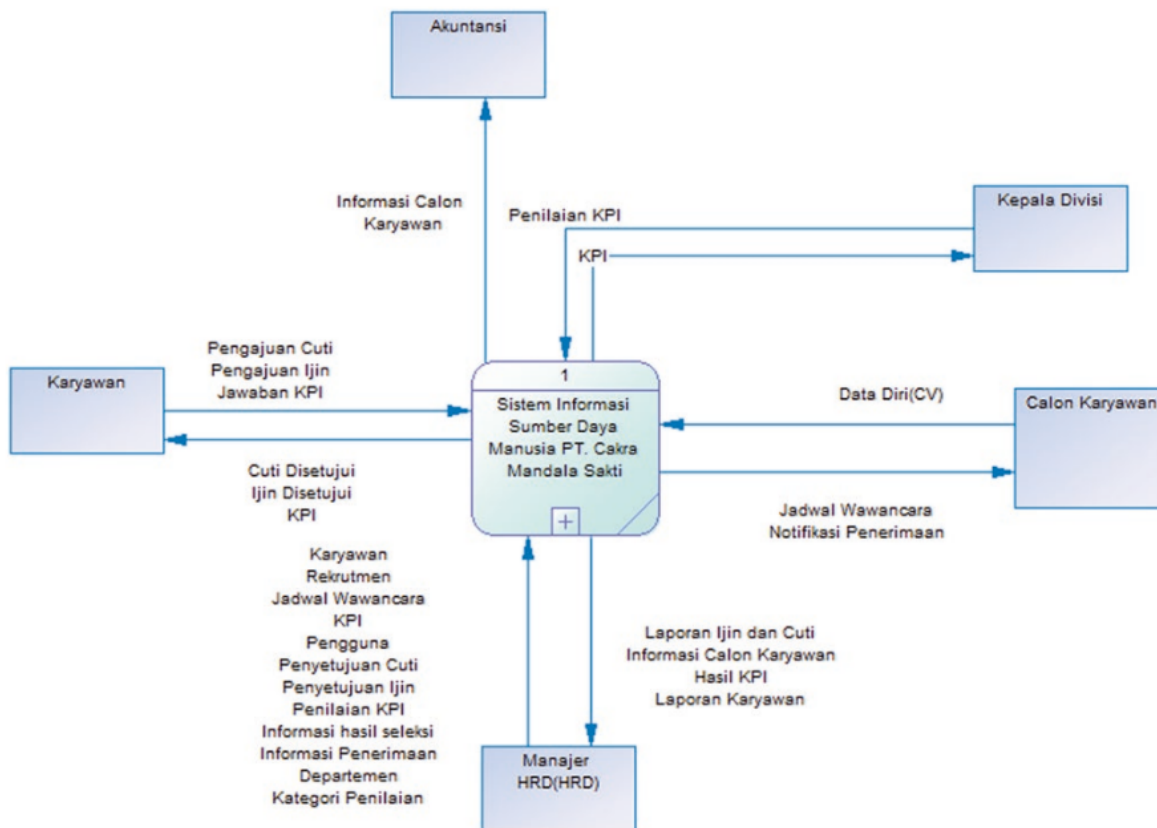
Akuntansi

Informasi Calon Karyawan

Penilaian KPI

Kepala Divisi

KPI

Pengajuan Cuti
Pengajuan Ijin
Jawaban KPI

Karyawan

1

Sistem Informasi Sumber Daya Manusia PT. Cakra Mandala Sakti

Data Diri(CV)

Calon Karyawan

Cuti Disetujui
Ijin Disetujui
KPI

Jadwal Wawancara
Notifikasi Penerimaan

Karyawan
Rekrutmen
Jadwal Wawancara
KPI
Pengguna
Penyetujuan Cuti
Penyetujuan Ijin
Penilaian KPI
Informasi hasil seleksi
Informasi Penerimaan
Departemen
Kategori Penilaian

Laporan Ijin dan Cuti
Informasi Calon Karyawan
Hasil KPI
Laporan Karyawan

Manajer HRD(HRD)